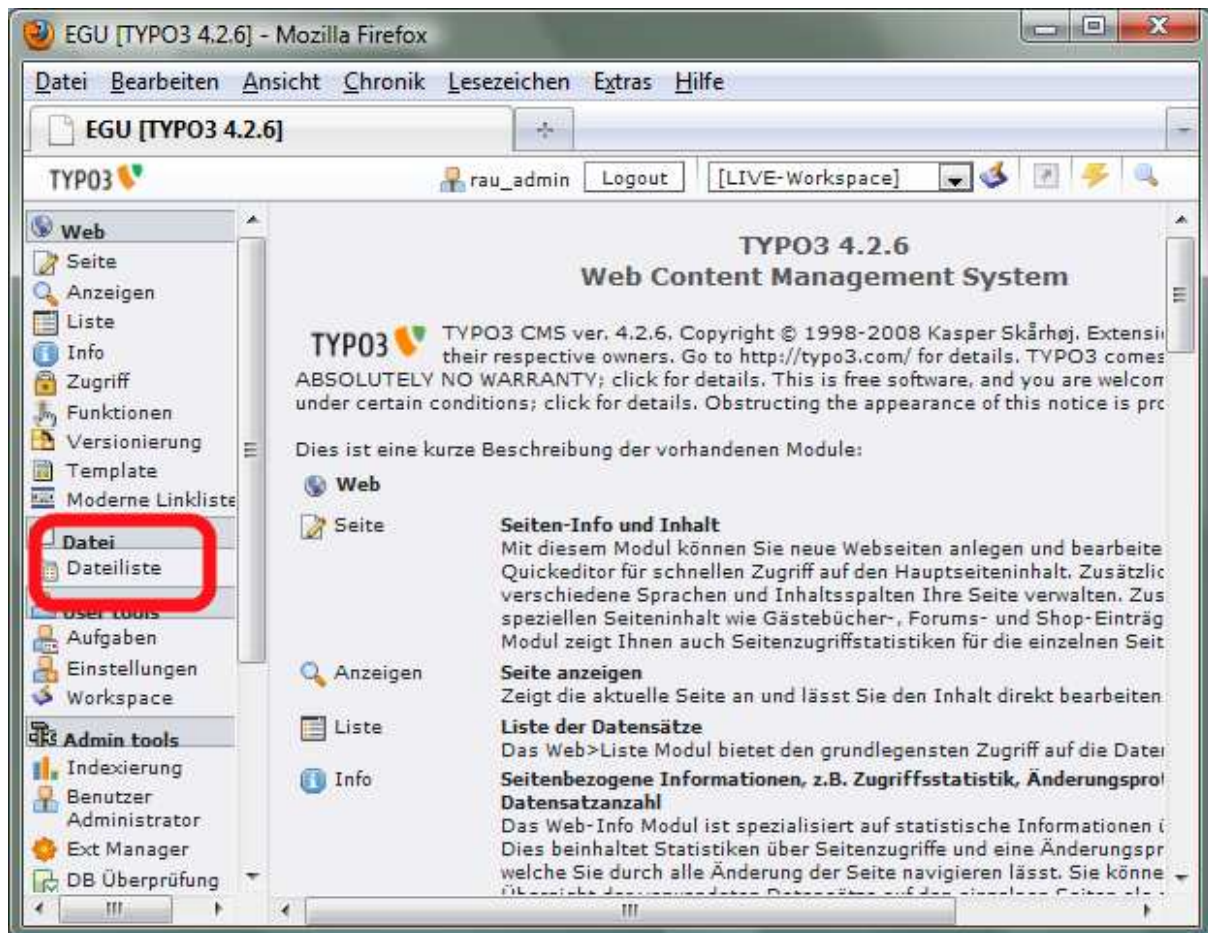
EGU [TYPO3 4.2.6] - Mozilla Firefox

Datei Bearbeiten Ansicht Chronik Lesezeichen Extras Hilfe

EGU [TYPO3 4.2.6]

TYPO3

rau_admin Logout [LIVE-Workspace]

Web
Seite
Anzeigen
Liste
Info
Zugriff
Funktionen
Versionierung
Template
Moderne Linkliste
Datei
Dateiliste
User tools
Aufgaben
Einstellungen
Workspace
Admin tools
Indexierung
Benutzer Administrator
Ext Manager
DB Überprüfung

TYPO3 4.2.6
Web Content Management System

TYPO3 TYPO3 CMS ver. 4.2.6. Copyright © 1998-2008 Kasper Skårhøj. Extensi their respective owners. Go to http://typo3.com/ for details. TYPO3 comes ABSOLUTELY NO WARRANTY; click for details. This is free software, and you are welcom under certain conditions; click for details. Obstructing the appearance of this notice is pro

Dies ist eine kurze Beschreibung der vorhandenen Module:

Web

Seite
Seiten-Info und Inhalt
Mit diesem Modul können Sie neue Webseiten anlegen und bearbeite Quickeditor für schnellen Zugriff auf den Hauptseiteninhalt. Zusätzlic verschiedene Sprachen und Inhaltsspalten Ihre Seite verwalten. Zus speziellen Seiteninhalt wie Gästebücher-, Forums- und Shop-Einträg Modul zeigt Ihnen auch Seitenzugriffstatistiken für die einzelnen Seit

Anzeigen
Seite anzeigen
Zeigt die aktuelle Seite an und lässt Sie den Inhalt direkt bearbeiten

Liste
Liste der Datensätze
Das Web>Liste Modul bietet den grundlegensten Zugriff auf die Date

Info
Seitenbezogene Informationen, z.B. Zugriffsstatistik, Änderungspro Datensatzanzahl
Das Web-Info Modul ist spezialisiert auf statistische Informationen i Dies beinhaltet Statistiken über Seitenzugriffe und eine Änderungspr welche Sie durch alle Änderung der Seite navigieren lässt. Sie könne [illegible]